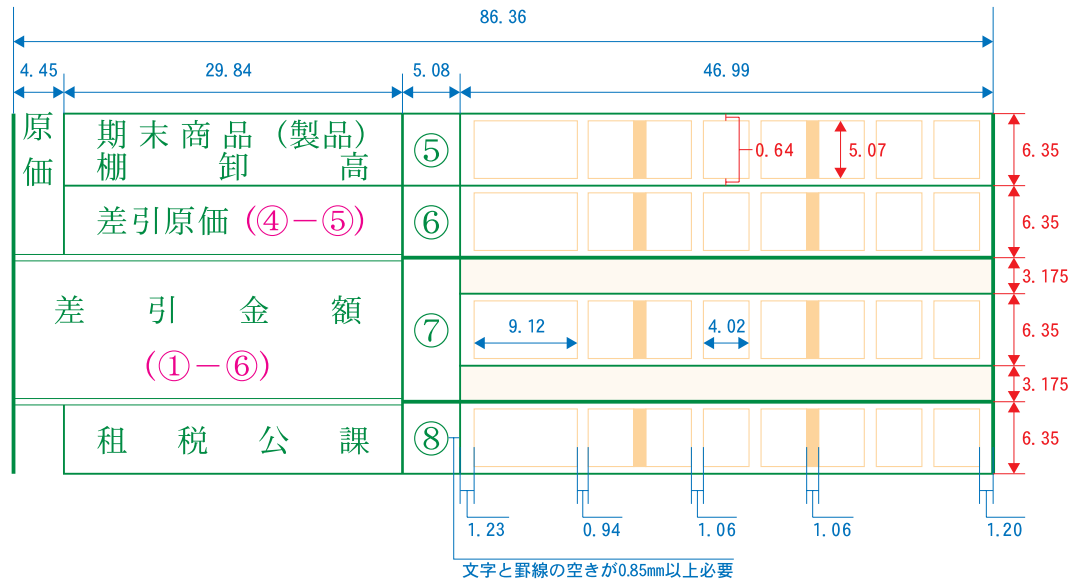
86.36

4.45 29.84 5.08 46.99

原価

期末商品（製品）棚卸高 ⑤ 0.64 5.07 6.35

差引原価（④－⑤） ⑥ 6.35

3.175

差引金額（①－⑥） ⑦ 9.12 4.02 6.35

3.175

租税公課 ⑧ 6.35

1.23 0.94 1.06 1.06 1.20

文字と罫線の空きが0.85mm以上必要